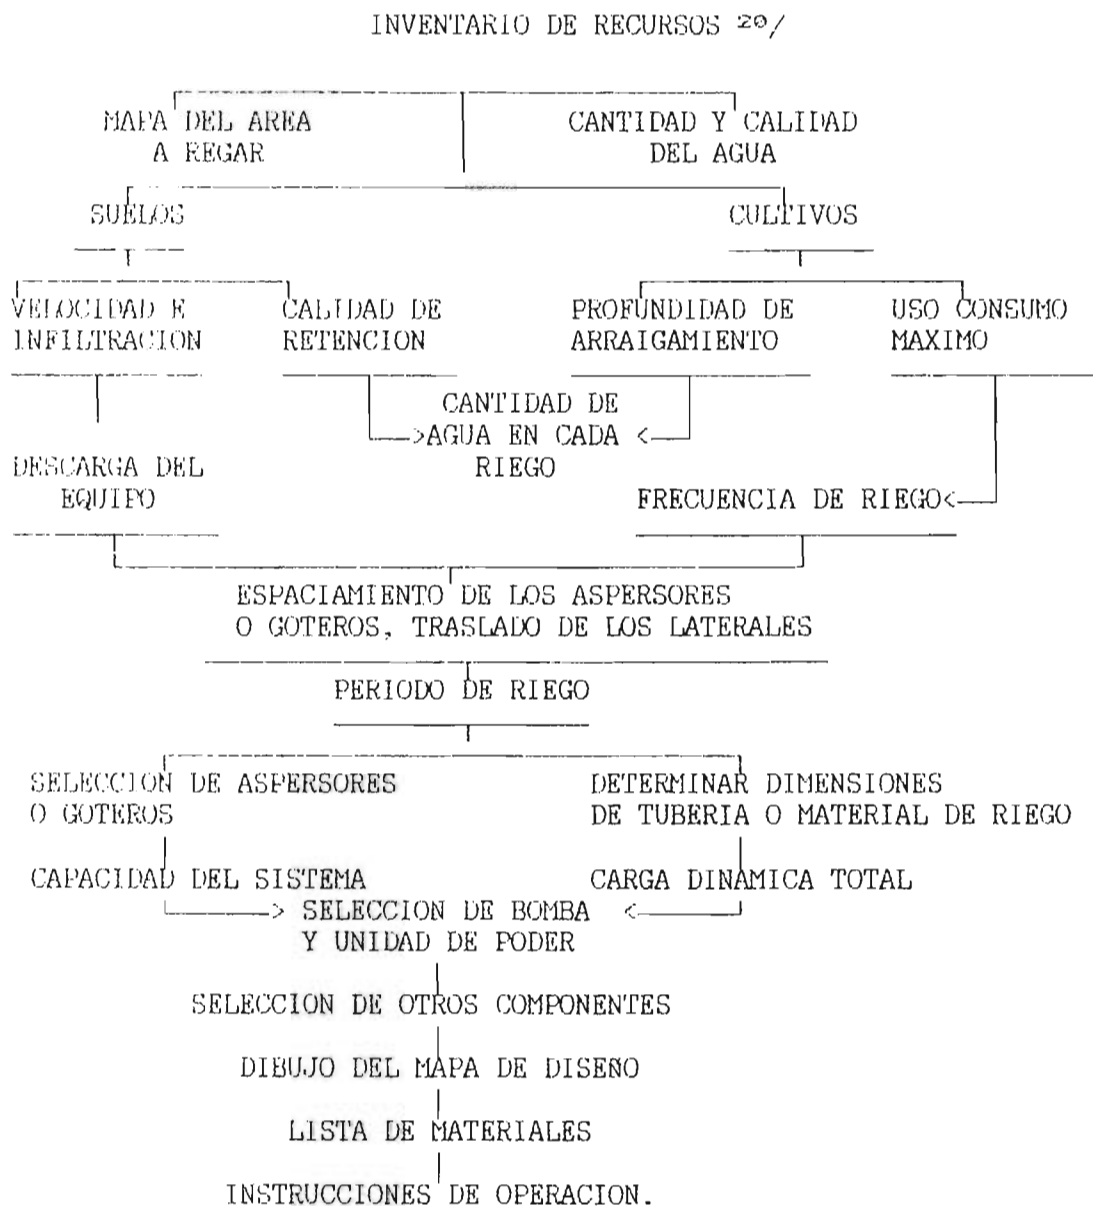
INVENTARIO DE RECURSOS 20/

MAPA DEL AREA A REGAR

CANTIDAD Y CALIDAD DEL AGUA

SUELOS

CULTIVOS

VELOCIDAD E INFILTRACION

CALIDAD DE RETENCION

PROFUNDIDAD DE ARRAIGAMIENTO

USO CONSUMO MAXIMO

CANTIDAD DE AGUA EN CADA RIEGO

DESCARGA DEL EQUIPO

FRECUENCIA DE RIEGO

ESPACIAMIENTO DE LOS ASPERSORES O GOTEROS, TRASLADO DE LOS LATERALES

PERIODO DE RIEGO

SELECCION DE ASPERSORES O GOTEROS

DETERMINAR DIMENSIONES DE TUBERIA O MATERIAL DE RIEGO

CAPACIDAD DEL SISTEMA

CARGA DINAMICA TOTAL

SELECCION DE BOMBA Y UNIDAD DE PODER

SELECCION DE OTROS COMPONENTES

DIBUJO DEL MAPA DE DISEÑO

LISTA DE MATERIALES

INSTRUCCIONES DE OPERACION.